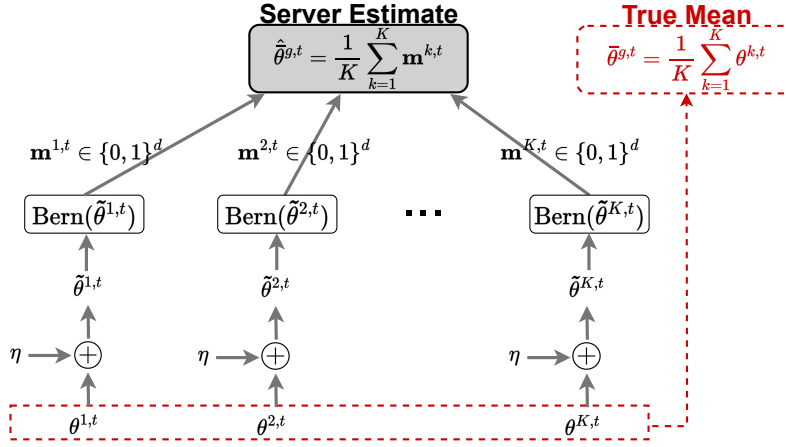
Server Estimate

$\hat{\bar{\theta}}^{g,t} = \frac{1}{K}\sum_{k=1}^{K} \mathbf{m}^{k,t}$

True Mean

$\bar{\theta}^{g,t} = \frac{1}{K}\sum_{k=1}^{K} \theta^{k,t}$

$\mathbf{m}^{1,t} \in \{0,1\}^d$

$\mathbf{m}^{2,t} \in \{0,1\}^d$

$\mathbf{m}^{K,t} \in \{0,1\}^d$

$\text{Bern}(\tilde{\theta}^{1,t})$

$\text{Bern}(\tilde{\theta}^{2,t})$

...

$\text{Bern}(\tilde{\theta}^{K,t})$

$\tilde{\theta}^{1,t}$

$\tilde{\theta}^{2,t}$

$\tilde{\theta}^{K,t}$

$\eta$ $\oplus$

$\eta$ $\oplus$

$\eta$ $\oplus$

$\theta^{1,t}$

$\theta^{2,t}$

$\theta^{K,t}$